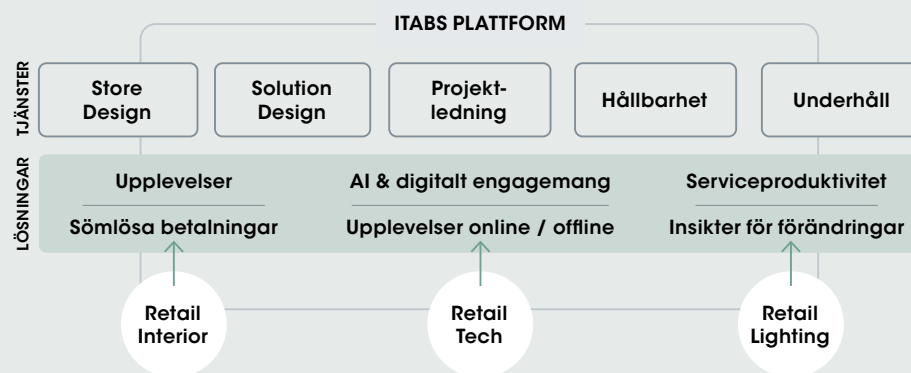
ITABS PLATTFORM

TJÄNSTER

Store Design

Solution Design

Projektledning

Hållbarhet

Underhåll

LÖSNINGAR

Upplevelser

Sömlösa betalningar

AI & digitalt engagemang

Upplevelser online / offline

Serviceproduktivitet

Insikter för förändringar

Retail Interior

Retail Tech

Retail Lighting